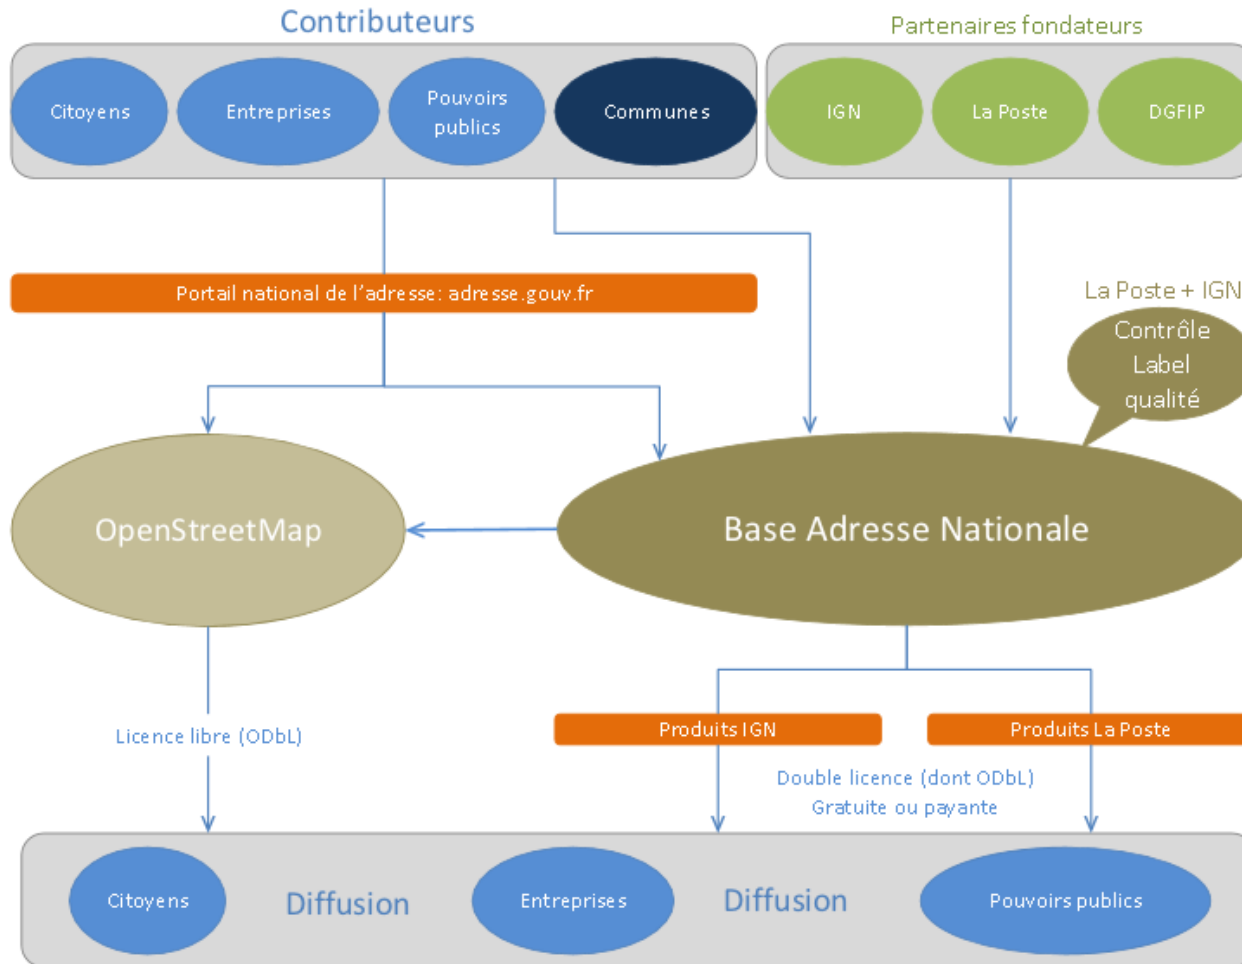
Contributeurs

Citoyens

Entreprises

Pouvoirs publics

Communes

Partenaires fondateurs

IGN

La Poste

DGFIP

Portail national de l'adresse: adresse.gouv.fr

La Poste + IGN

Contrôle Label qualité

OpenStreetMap

Base Adresse Nationale

Licence libre (ODbL)

Produits IGN

Produits La Poste

Double licence (dont ODbL)
Gratuite ou payante

Citoyens

Diffusion

Entreprises

Diffusion

Pouvoirs publics